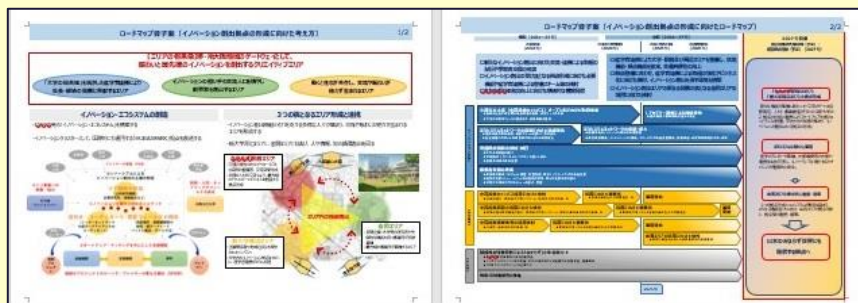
ロードマップ骨子案（イノベーション創出拠点の形成に向けた考え方）

1/2

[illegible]

イノベーション・エコシステムの創出

3つの柱となるエリア形成に向けた取組

ロードマップ骨子案（イノベーション創出拠点の形成に向けたロードマップ）

2/2

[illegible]